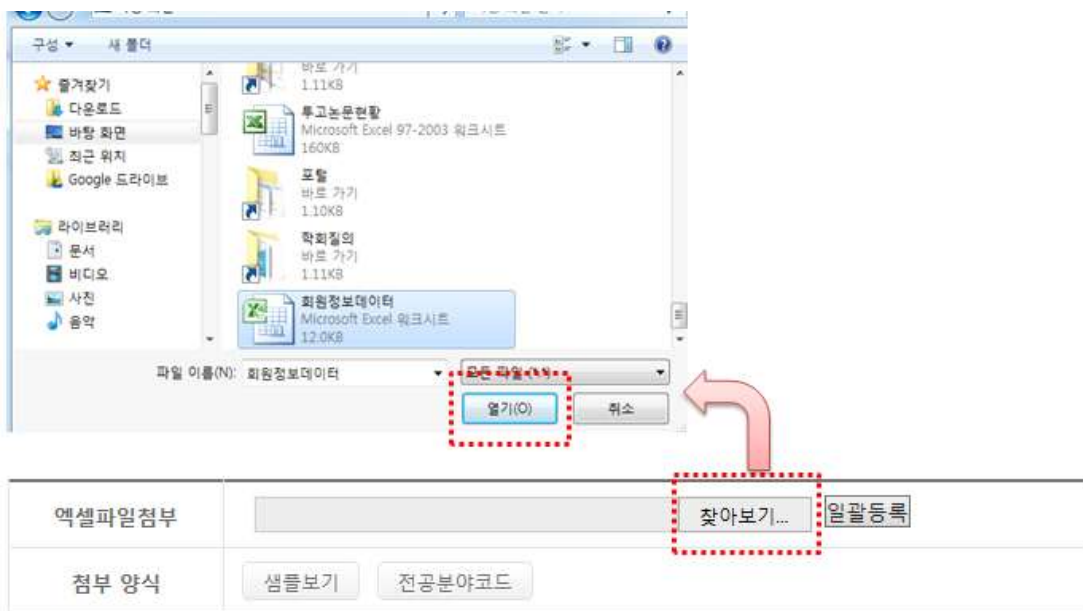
구성 ▾ 새 폴더

즐겨찾기
다운로드
바탕 화면
최근 위치
Google 드라이브

라이브러리
문서
비디오
사진
음악

바로 가기
1.11KB

투고논문현황
Microsoft Excel 97-2003 워크시트
160KB

포털
바로 가기
1.10KB

학회질의
바로 가기
1.11KB

회원정보데이터
Microsoft Excel 워크시트
12.0KB

파일 이름(N): 회원정보데이터
모든 파일 (*.*)
열기(O)
취소

| 엑셀파일첨부 | 찾아보기... 일괄등록 |
|---|---|
| 첨부 양식 | 샘플보기 전공분야코드 |